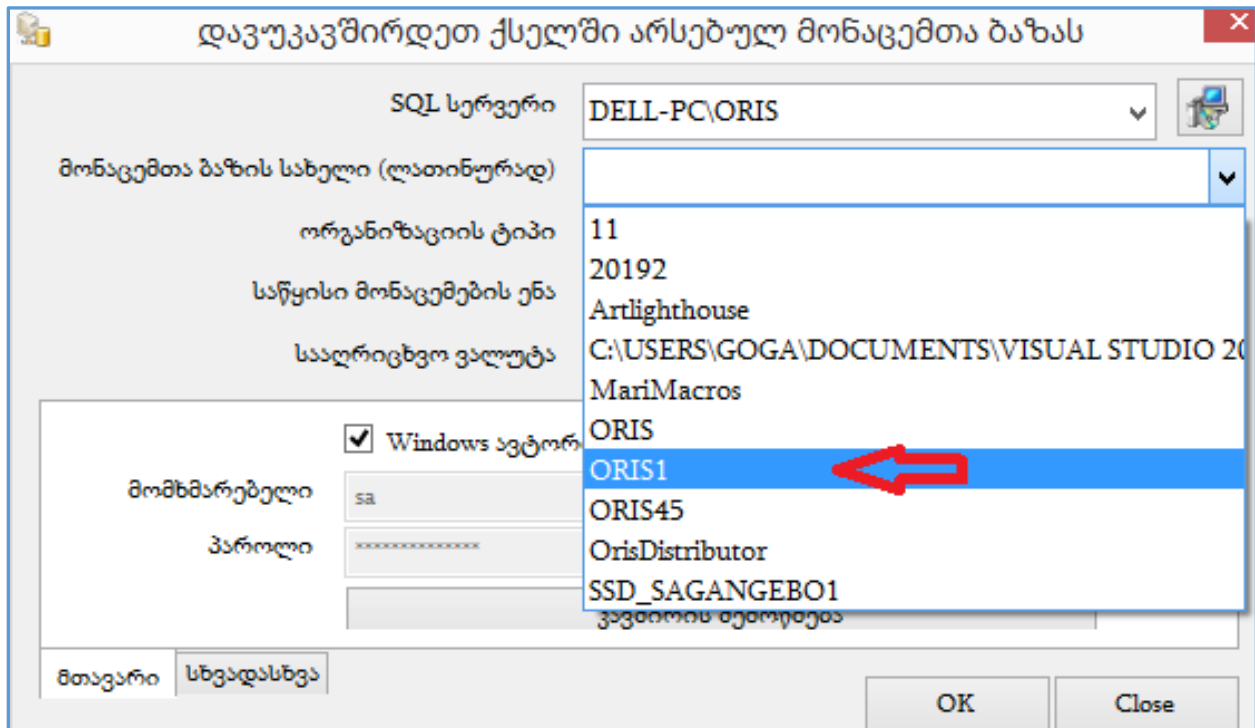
დავუკავშირდეთ ქსელში არსებულ მონაცემთა ბაზას

SQL სერვერი
DELL-PC\ORIS

მონაცემთა ბაზის სახელი (ლათინურად)

ორგანიზაციის ტიპი
საწყისი მონაცემების ენა
სააღრიცხვო ვალუტა

11
20192
Artlighthouse
C:\USERS\GOGA\DOCUMENTS\VISUAL STUDIO 2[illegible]
MariMacros
ORIS
ORIS1
ORIS45
OrisDistributor
SSD_SAGANGEBO1

Windows ავტორ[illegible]
მომხმარებელი
sa
პაროლი
**************
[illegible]

მთავარი
სხვადასხვა

OK
Close